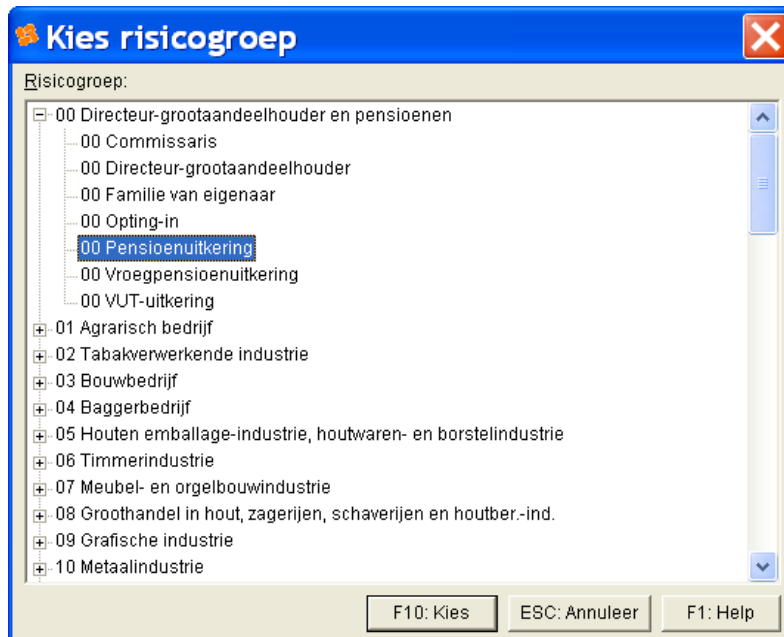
Kies risicogroep

Risicogroep:

00 Directeur-grootaandeelhouder en pensioenen
00 Commissaris
00 Directeur-grootaandeelhouder
00 Familie van eigenaar
00 Opting-in
00 Pensioenuitkering
00 Vroegpensioenuitkering
00 VUT-uitkering
01 Agrarisch bedrijf
02 Tabakverwerkende industrie
03 Bouwbedrijf
04 Baggerbedrijf
05 Houten emballage-industrie, houtwaren- en borstelindustrie
06 Timmerindustrie
07 Meubel- en orgelbouwindustrie
08 Groothandel in hout, zagerijen, schaverijen en houtber.-ind.
09 Grafische industrie
10 Metaalindustrie

F10: Kies
ESC: Annuleer
F1: Help